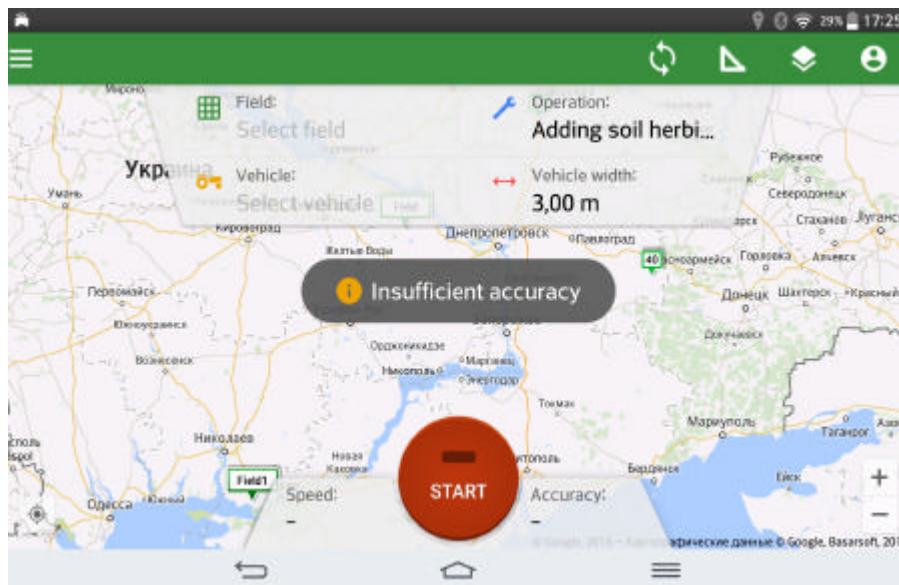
29% 17:25

Field:
Select field

Operation:
Adding soil herbi...

Vehicle:
Select vehicle

Vehicle width:
3,00 m

Укра

Insufficient accuracy

Рубежное
Северодонецк
Стаханов
Луганс
Умань
Кировоград
Желтые Воды
Днепропетровск
Павлоград
Горловка
Алчевск
Первомайск
Донецк
Шахтерск
Красный
Южноукраинск
Вознесенск
Орджоникидзе
Марганец
Никополь
Энергодар
Токмак
Мариуполь
Таганрог
Николаев
Новая Каховка
Бердянск
Ейск
Одесса
Южный
40
Field
Field1

Speed:
-

START

Accuracy:
-

+
−

© Google, 2015 · Картографические данные © Google, Basarsoft, 20